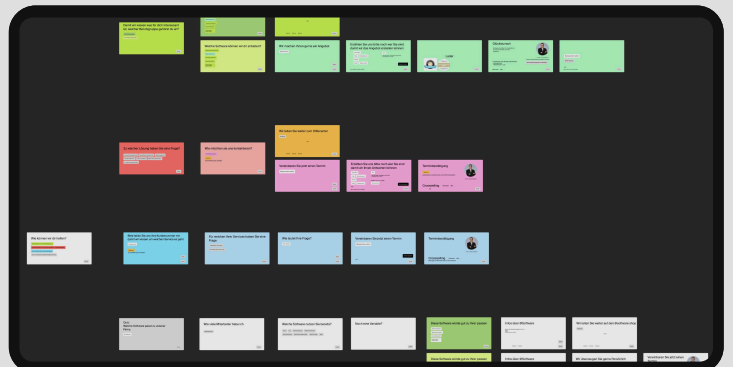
Wie können wir Dir helfen?

Wo ist Dein Problem?

Worum geht es?

Wann möchtest Du einen Termin?

Termin vereinbaren

Gebe Dir hier wir Dir das Wichtigste zusammen

Welche Software nutzen Sie derzeit?

Was ist Ihre Vorstellung?

Wofür brauchen Sie eine Lösung?

Wir melden uns in Kürze bei Ihnen

Terminbestätigung